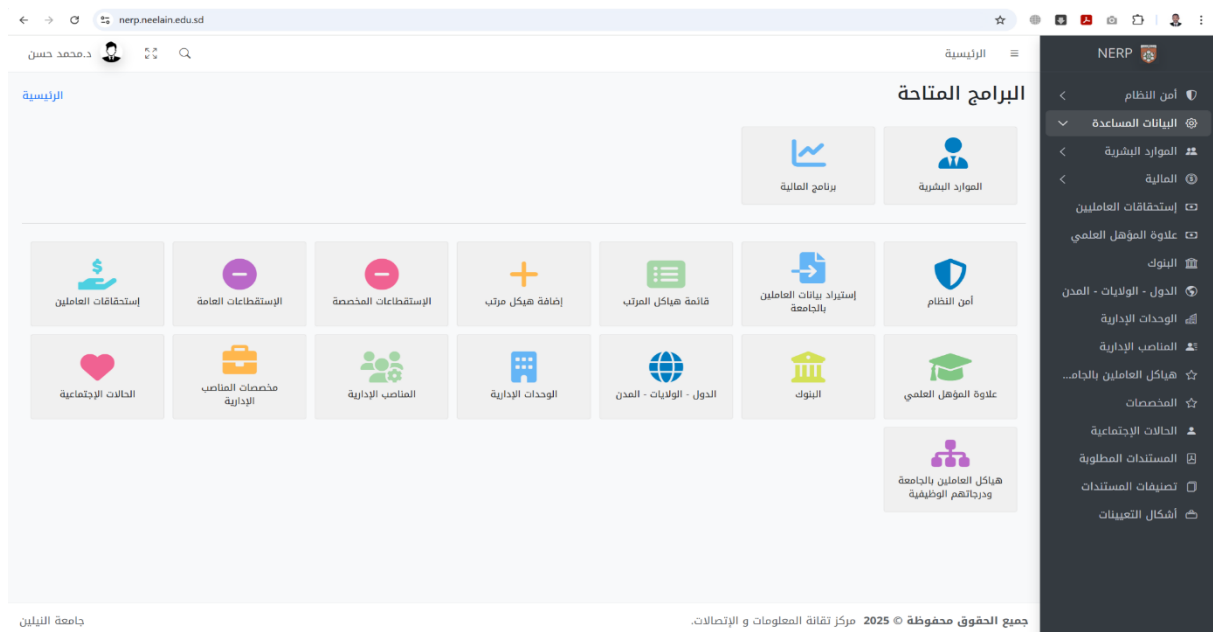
nerp.neelain.edu.sd

NERP

أمن النظام
البيانات المساعدة
الموارد البشرية
المالية
إستحقاقات العاملين
علاوة المؤهل العلمي
البنوك
الدول - الولايات - المدن
الوحدات الإدارية
المناصب الإدارية
هياكل العاملين بالجام...
المخصصات
الحالات الإجتماعية
المستندات المطلوبة
تصنيفات المستندات
أشكال التعيينات

الرئيسية

د.محمد حسن

البرامج المتاحة

الرئيسية

الموارد البشرية
برنامج المالية

أمن النظام
إستيراد بيانات العاملين بالجامعة
قائمة هياكل المرتب
إضافة هيكل مرتب
الإستقطاعات المخصصة
الإستقطاعات العامة
إستحقاقات العاملين

علاوة المؤهل العلمي
البنوك
الدول - الولايات - المدن
الوحدات الإدارية
المناصب الإدارية
مخصصات المناصب الإدارية
الحالات الإجتماعية

هياكل العاملين بالجامعة ودرجاتهم الوظيفية

جميع الحقوق محفوظة © 2025 مركز تقانة المعلومات و الإتصالات.

جامعة النيلين